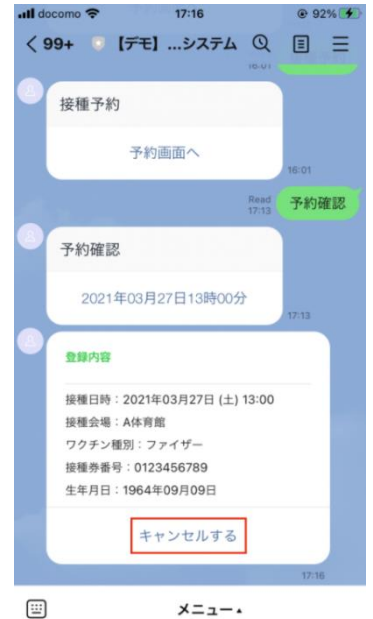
docomo 17:16 92%
< 99+ 【デモ】...システム

接種予約

予約画面へ

16:01

Read 17:13 予約確認

予約確認

2021年03月27日13時00分

17:13

登録内容

接種日時：2021年03月27日 (土) 13:00
接種会場：A体育館
ワクチン種別：ファイザー
接種券番号：0123456789
生年月日：1964年09月09日

キャンセルする

17:16

メニュー▴